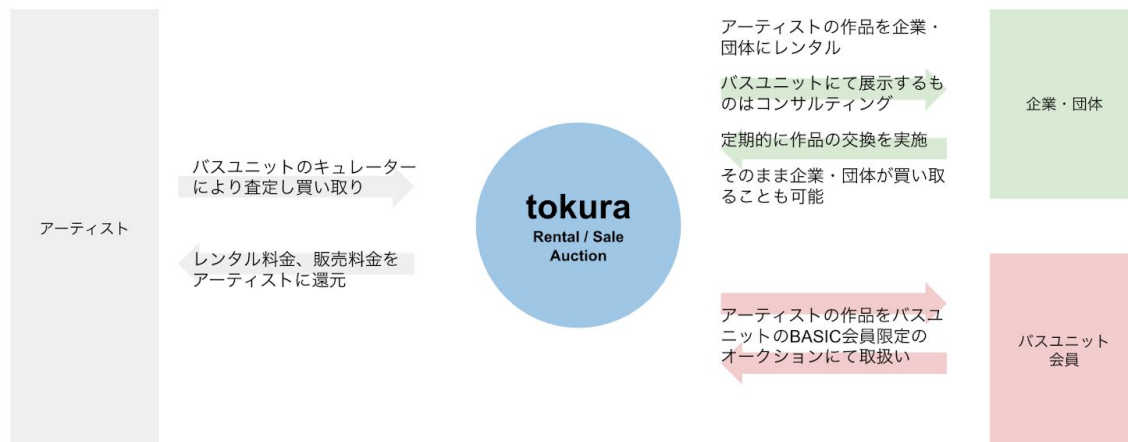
アーティスト

バスユニットのキュレーターにより査定し買い取り

レンタル料金、販売料金をアーティストに還元

tokura
Rental / Sale
Auction

アーティストの作品を企業・団体にレンタル

バスユニットにて展示するものはコンサルティング

定期的に作品の交換を実施

そのまま企業・団体が買い取ることも可能

企業・団体

アーティストの作品をバスユニットのBASIC会員限定のオークションにて取扱い

バスユニット
会員